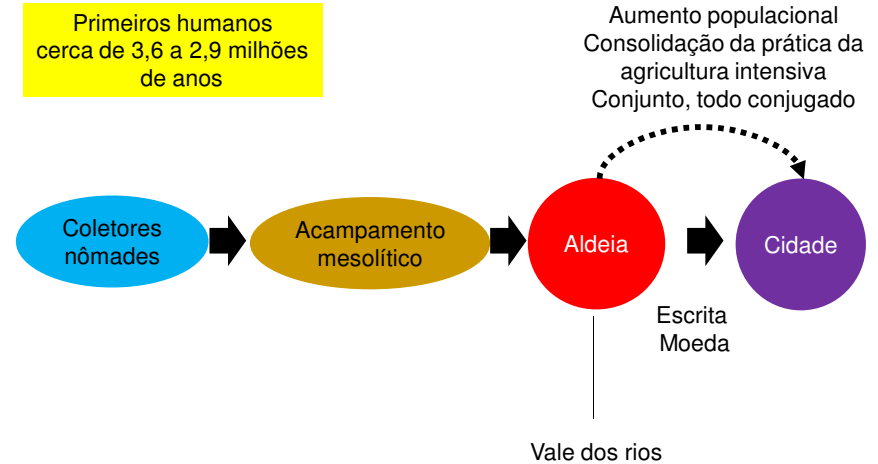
Primeiros humanos cerca de 3,6 a 2,9 milhões de anos

Aumento populacional
Consolidação da prática da agricultura intensiva
Conjunto, todo conjugado

Coletores nômades

Acampamento mesolítico

Aldeia

Cidade

Escrita
Moeda

Vale dos rios